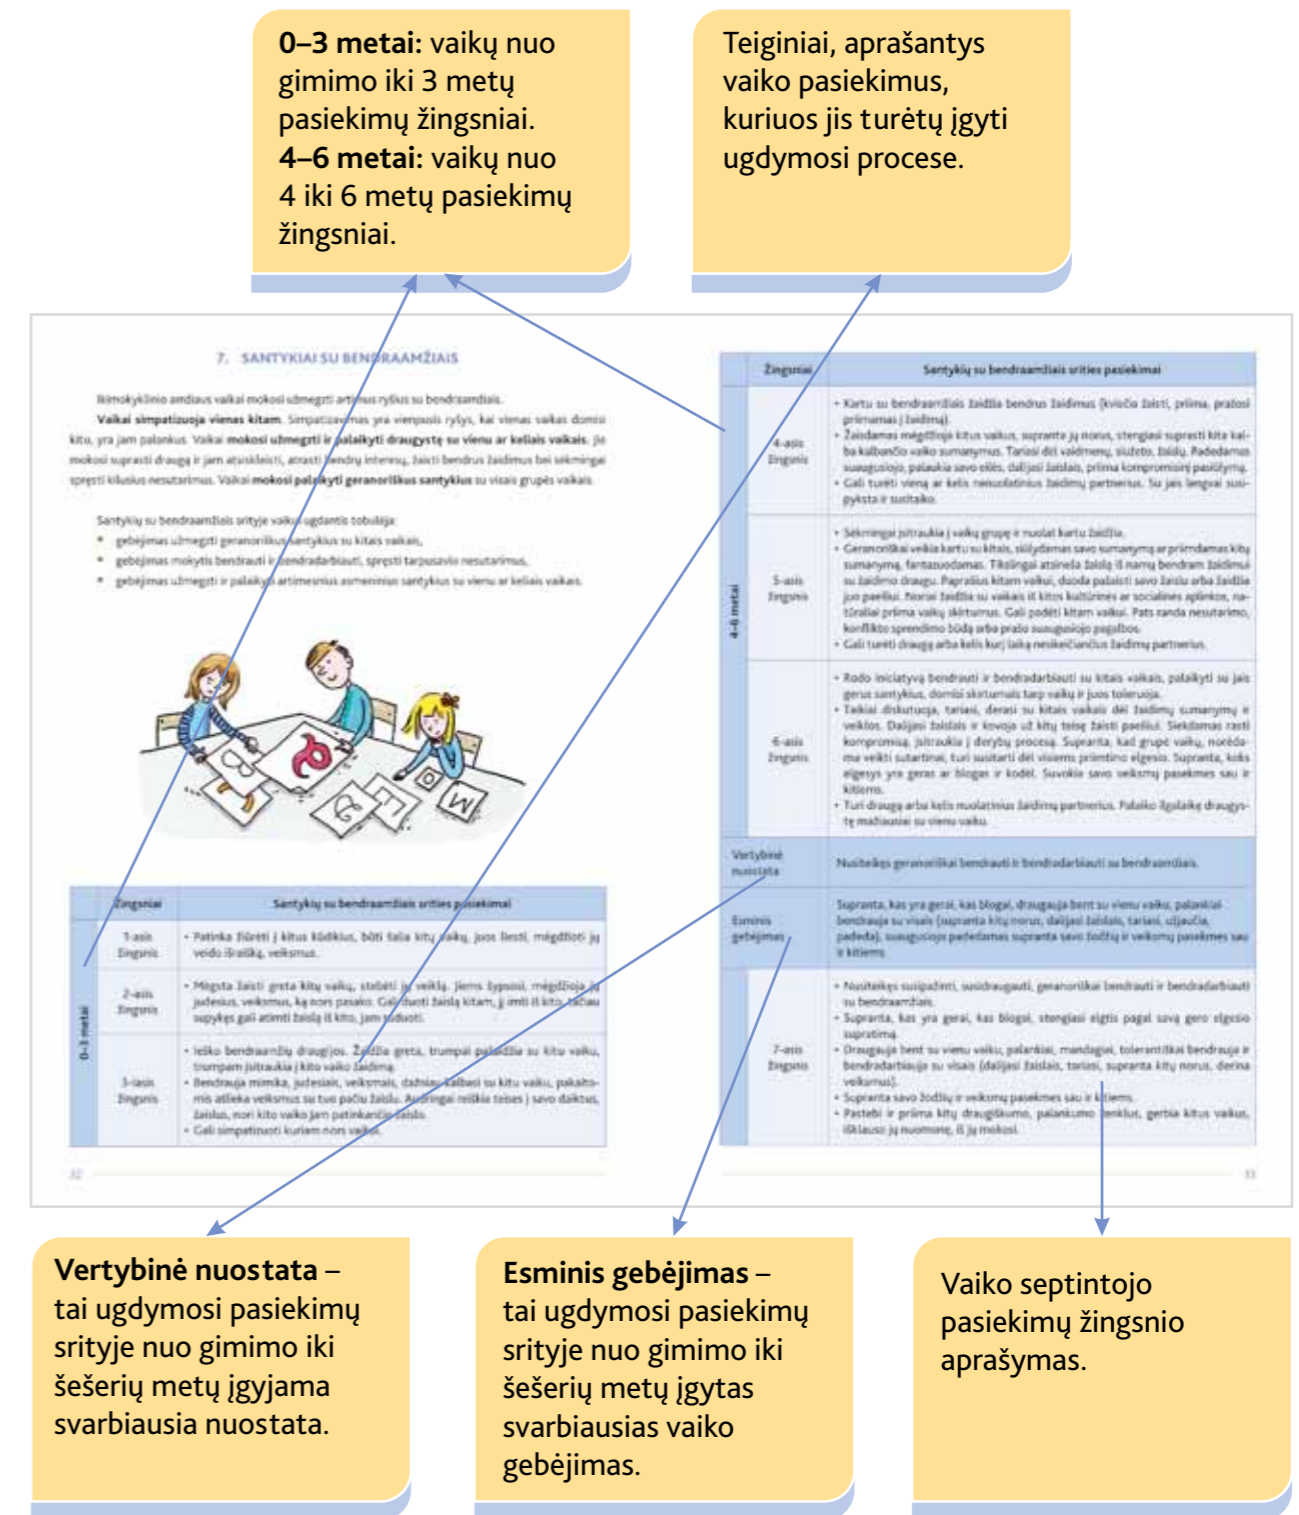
**0–3 metai:** vaikų nuo gimimo iki 3 metų pasiekimų žingsniai.
**4–6 metai:** vaikų nuo 4 iki 6 metų pasiekimų žingsniai.

Teiginiai, aprašantys vaiko pasiekimus, kuriuos jis turėtų įgyti ugdymosi procese.

7. SANTYKIAI SU BENDRAAMŽIAIS

Ikimokyklinio amžiaus vaikai mokosi užmegzti artimus ryšius su bendraamžiais.

**Vaikai simpatizuoja vienas kitam.** Simpatizavimas yra vienpusis ryšys, kai vienas vaikas domisi kitu, yra jam palankus. Vaikai **mokosi užmegzti ir palaikyti draugystę su vienu ar keliais vaikais.** Jie mokosi suprasti draugą ir jam atsiskleisti, atrasti bendrų interesų, žaisti bendrus žaidimus bei sėkmingai spręsti kilusius nesutarimus. Vaikai **mokosi palaikyti geranoriškus santykius** su visais grupės vaikais.

Santykių su bendraamžiais srityje vaikų ugdantis tobulėja:
- gebėjimas užmegzti geranoriškus santykius su kitais vaikais,
- gebėjimas mokytis bendrauti ir bendradarbiauti, spręsti tarpusavio nesutarimus,
- gebėjimas užmegzti ir palaikyti artimesnius asmeninius santykius su vienu ar keliais vaikais.

| | Žingsniai | Santykių su bendraamžiais srities pasiekimai |
|---|---|---|
| 0–3 metai | 1-asis žingsnis | • Patinka žiūrėti į kitus kūdikius, būti šalia kitų vaikų, juos liesti, mėgdžioti jų veido išraišką, veiksmus. |
| | 2-asis žingsnis | • Mėgsta žaisti greta kitų vaikų, stebėti jų veiklą. Jiems šypsosi, mėgdžioja jų judesius, veiksmus, ką nors pasako. Gali duoti žaislą kitam, jį imti iš kito, tačiau supykęs gali atimti žaislą iš kito, jam suduoti. |
| | 3-iasis žingsnis | • Ieško bendraamžių draugijos. Žaidžia greta, trumpai pažaidžia su kitu vaiku, trumpam įsitraukia į kito vaiko žaidimą. • Bendrauja mimika, judesiais, veiksmais, dažniau kalbasi su kitu vaiku, pakartodamis atlieka veiksmus su tuo pačiu žaislu. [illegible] • Gali simpatizuoti kuriam nors vaikui. |

32

| | Žingsniai | Santykių su bendraamžiais srities pasiekimai |
|---|---|---|
| 4–6 metai | 4-asis žingsnis | • Kartu su bendraamžiais žaidžia bendrus žaidimus (kviečia žaisti, prima, pratosi priimamas į žaidimą). • Žaisdamas mėgdžioja kitus vaikus, supranta jų norus, stengiasi suprasti kita kalba kalbančio vaiko sumanymus. Tariasi dėl vaidmenų, siužeto, žaislų. Padedamas suaugusiojo, palaukia savo eilės, dalijasi žaislais, prima kompromisinį pasiūlymą. • Gali turėti vieną ar kelis nenuolatinius žaidimų partnerius. Su jais lengvai susipyksta ir susitaiko. |
| | 5-asis žingsnis | • Sėkmingai įsitraukia į vaikų grupę ir nuolat kartu žaidžia. • Geranoriškai veikia kartu su kitais, siūlydamas savo sumanymą ar priimdamas kitų sumanymą, fantazuodamas. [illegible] • Gali turėti draugą arba kelis kurį laiką nesikeičiančius žaidimų partnerius. |
| | 6-asis žingsnis | • Rodo iniciatyvą bendrauti ir bendradarbiauti su kitais vaikais, palaikyti su jais gerus santykius, domisi skirtumais tarp vaikų ir juos toleruoja. • Taikiai diskutuoja, tariasi, derasi su kitais vaikais dėl žaidimų sumanymų ir veiklos. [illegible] kitiems. • Turi draugą arba kelis nuolatinius žaidimų partnerius. Palaiko ilgalaikę draugystę mažiausiai su vienu vaiku. |
| Vertybinė nuostata | | Nusiteikęs geranoriškai bendrauti ir bendradarbiauti su bendraamžiais. |
| Esminis gebėjimas | | Supranta, kas yra gerai, kas blogai, draugauja bent su vienu vaiku, palankiai bendrauja su visais (supranta kitų norus, dalijasi žaislais, tariasi, užjaučia, padeda), suaugusiojo padedamas supranta savo žodžių ir veiksmų pasekmes sau ir kitiems. |
| | 7-asis žingsnis | • Nusiteikęs susipažinti, susidraugauti, geranoriškai bendrauti ir bendradarbiauti su bendraamžiais. • Supranta, kas yra gerai, kas blogai, stengiasi elgtis pagal savą gero elgesio supratimą. • Draugauja bent su vienu vaiku, palankiai, mandagiai, tolerantiškai bendrauja ir bendradarbiauja su visais (dalijasi žaislais, tariasi, supranta kitų norus, derina veiksmus). • Supranta savo žodžių ir veiksmų pasekmes sau ir kitiems. • Pastebi ir priima kitų draugiškumo, palankumo ženklus, gerbia kitus vaikus, išklauso jų nuomonę, iš jų mokosi. |

33

**Vertybinė nuostata** – tai ugdymosi pasiekimų srityje nuo gimimo iki šešerių metų įgyjama svarbiausia nuostata.

**Esminis gebėjimas** – tai ugdymosi pasiekimų srityje nuo gimimo iki šešerių metų įgytas svarbiausias vaiko gebėjimas.

Vaiko septintojo pasiekimų žingsnio aprašymas.